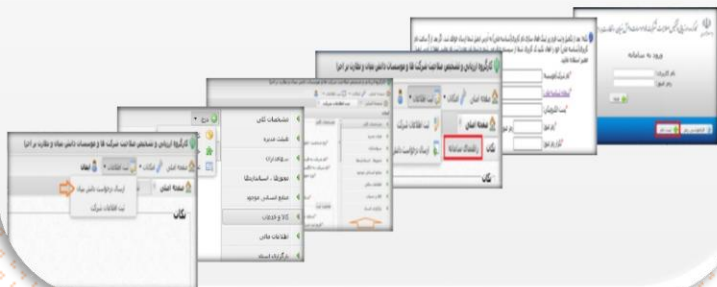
ورود به سامانه

کارگروه ارزیابی و تشخیص صلاحیت شرکت ها و موسسات دانش بنیان و نظارت بر اجرا

صفحه اصلی

ثبت اطلاعات شرکت

ارسال درخواست دانش بنیان

راهنمای سامانه

مشخصات کلی

هیئت مدیره

سهامداران

محصولات / استانداردها

منابع انسانی موجود

کالا و خدمات

اطلاعات مالی

کارگزاران اسناد

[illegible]